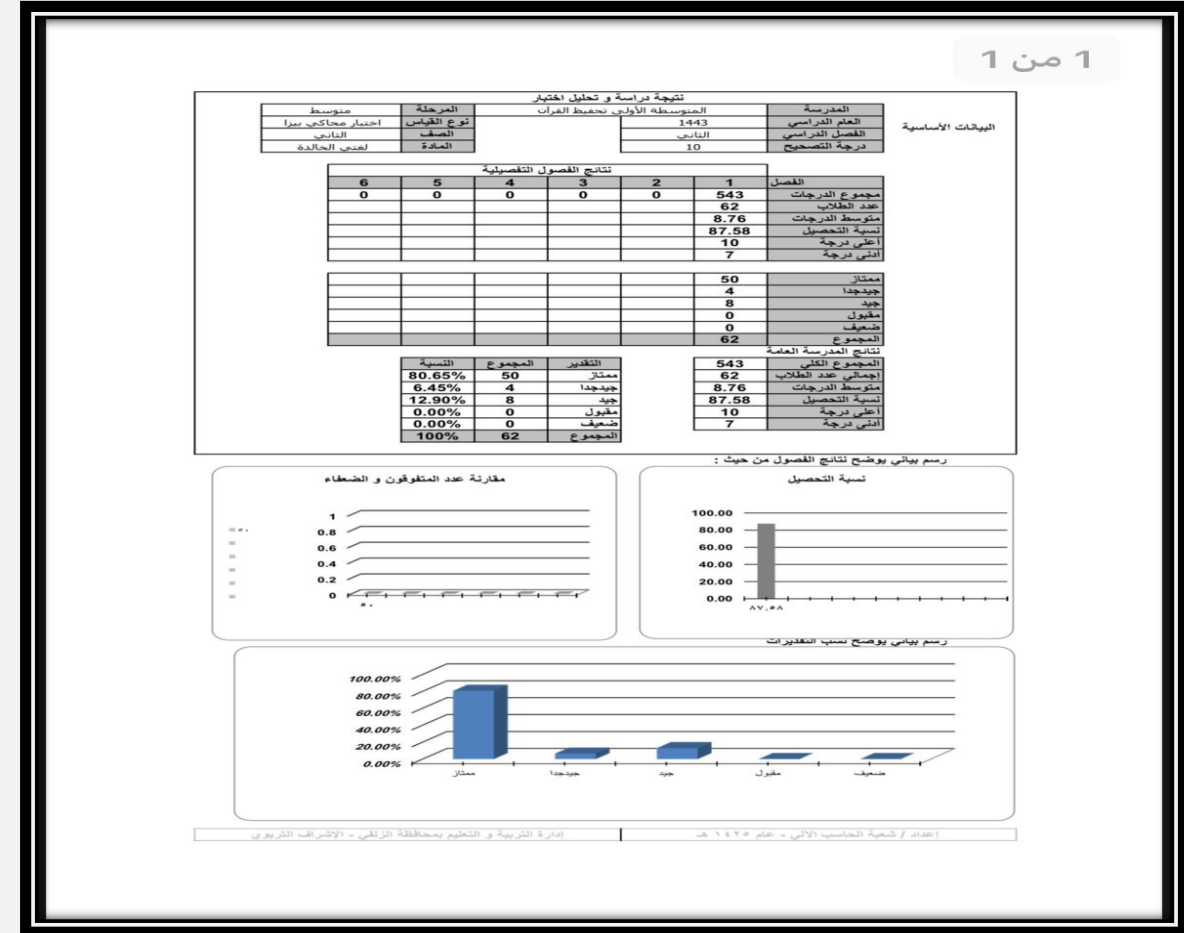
1 من 1

نتيجة دراسة و تحليل اختبار

البيانات الأساسية

| المدرسة | المتوسطة الأولى تحفيظ القرآن | المرحلة | متوسط |
|---|---|---|---|
| العام الدراسي | 1443 | نوع القياس | اختبار محاكي بيزا |
| الفصل الدراسي | الثاني | الصف | الثاني |
| درجة التصحيح | 10 | المادة | لغتي الخالدة |

نتائج الفصول التفصيلية

| الفصل | 1 | 2 | 3 | 4 | 5 | 6 |
|---|---|---|---|---|---|---|
| مجموع الدرجات | 543 | 0 | 0 | 0 | 0 | 0 |
| عدد الطلاب | 62 | | | | | |
| متوسط الدرجات | 8.76 | | | | | |
| نسبة التحصيل | 87.58 | | | | | |
| أعلى درجة | 10 | | | | | |
| أدنى درجة | 7 | | | | | |

| ممتاز | 50 | | | | | |
|---|---|---|---|---|---|---|
| جيدجدا | 4 | | | | | |
| جيد | 8 | | | | | |
| مقبول | 0 | | | | | |
| ضعيف | 0 | | | | | |
| المجموع | 62 | | | | | |

نتائج المدرسة العامة

| المجموع الكلي | 543 |
|---|---|
| اجمالي عدد الطلاب | 62 |
| متوسط الدرجات | 8.76 |
| نسبة التحصيل | 87.58 |
| أعلى درجة | 10 |
| أدنى درجة | 7 |

| التقدير | المجموع | النسبة |
|---|---|---|
| ممتاز | 50 | 80.65% |
| جيدجدا | 4 | 6.45% |
| جيد | 8 | 12.90% |
| مقبول | 0 | 0.00% |
| ضعيف | 0 | 0.00% |
| المجموع | 62 | 100% |

رسم بياني يوضح نتائج الفصول من حيث :

نسبة التحصيل

100.00
80.00
60.00
40.00
20.00
0.00
٨٧.٥٨

مقارنة عدد المتفوقون و الضعفاء

1
0.8
0.6
0.4
0.2
0
٠

رسم بياني يوضح نسب التقديرات

100.00%
80.00%
60.00%
40.00%
20.00%
0.00%
ممتاز جيدجدا جيد مقبول ضعيف

إدارة التربية و التعليم بمحافظة الزلفي - الإشراف التربوي

إعداد / شعبة الحاسب الآلي - عام ١٤٢٥ هـ